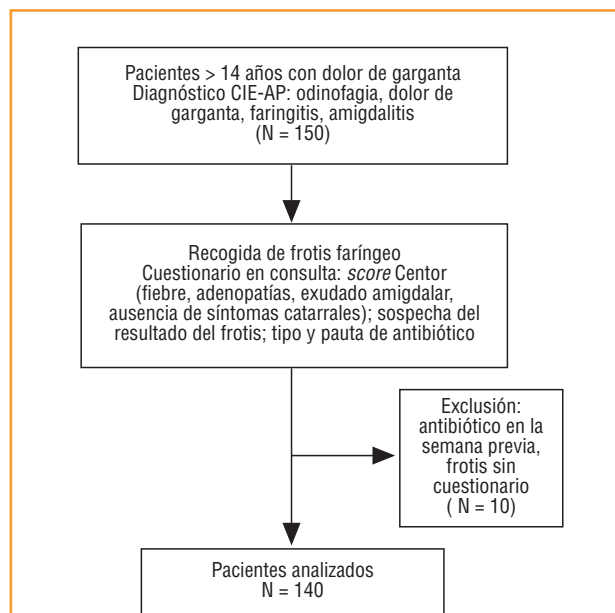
Pacientes > 14 años con dolor de garganta
Diagnóstico CIE-AP: odinofagia, dolor de garganta, faringitis, amigdalitis
(N = 150)

Recogida de frotis faríngeo
Cuestionario en consulta: *score* Centor (fiebre, adenopatías, exudado amigdalar, ausencia de síntomas catarrales); sospecha del resultado del frotis; tipo y pauta de antibiótico

Exclusión: antibiótico en la semana previa, frotis sin cuestionario
( N = 10)

Pacientes analizados
N = 140